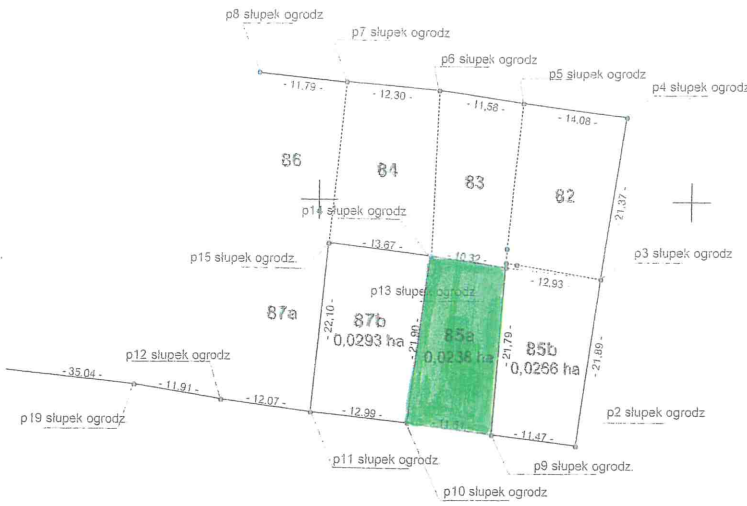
p8 słupek ogrodz
p7 słupek ogrodz
p6 słupek ogrodz
p5 słupek ogrodz
p4 słupek ogrodz
- 11,79 -
- 12,30 -
- 11,58 -
- 14,08 -
86
84
83
82
- 21,37 -
p14 słupek ogrodz
p15 słupek ogrodz.
- 13,67 -
- 10,32 -
p3 słupek ogrodz
- 12,93
p13 słupek ogrodz
87a
- 22,10 -
87b
0,0293 ha
- 21,90 -
85a
0,0238 ha
- 21,79 -
85b
0,0266 ha
- 21,89 -
- 35,04 -
p12 słupek ogrodz
- 11,91 -
- 12,07 -
p19 słupek ogrodz
- 12,99 -
- 11,51 -
- 11,47 -
p2 słupek ogrodz
p11 słupek ogrodz
p9 słupek ogrodz.
p10 słupek ogrodz